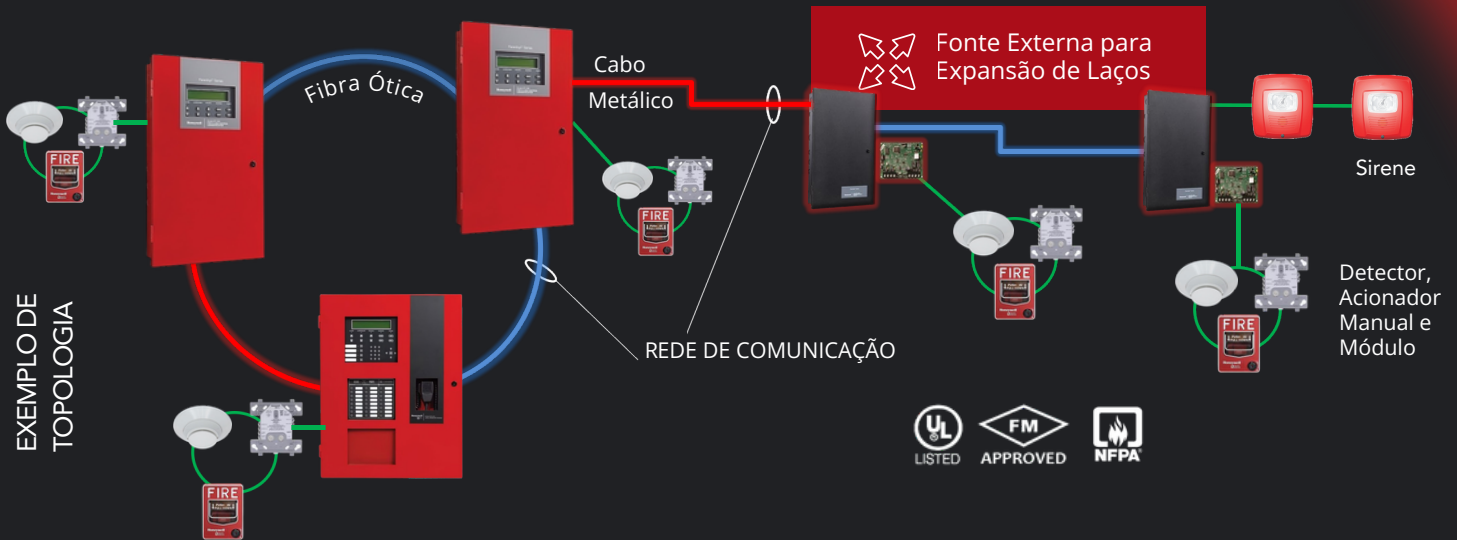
Fibra Ótica

Cabo Metálico

Fonte Externa para Expansão de Laços

Sirene

Detector, Acionador Manual e Módulo

REDE DE COMUNICAÇÃO

EXEMPLO DE TOPOLOGIA

FIRE

FIRE

FIRE

FIRE

FIRE

UL LISTED

FM APPROVED

NFPA